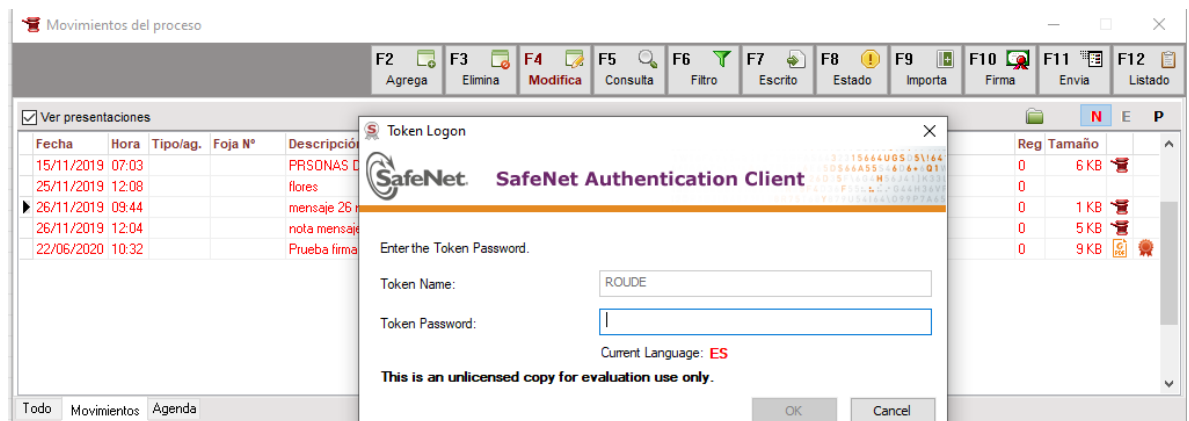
Movimientos del proceso

F2 Agrega
F3 Elimina
F4 Modifica
F5 Consulta
F6 Filtro
F7 Escrito
F8 Estado
F9 Importa
F10 Firma
F11 Envia
F12 Listado

Ver presentaciones

N E P

| Fecha | Hora | Tipo/ag. | Foja Nº | Descripció | Reg | Tamaño |
|---|---|---|---|---|---|---|
| 15/11/2019 | 07:03 | | | PRSONAS D | 0 | 6 KB |
| 25/11/2019 | 12:08 | | | flores | 0 | |
| 26/11/2019 | 09:44 | | | mensaje 26 | 0 | 1 KB |
| 26/11/2019 | 12:04 | | | nota mensaje | 0 | 5 KB |
| 22/06/2020 | 10:32 | | | Prueba firma | 0 | 9 KB |

Todo
Movimientos
Agenda

Token Logon

SafeNet
SafeNet Authentication Client

Enter the Token Password.

Token Name: ROUDE

Token Password:

Current Language: ES

This is an unlicensed copy for evaluation use only.

OK
Cancel